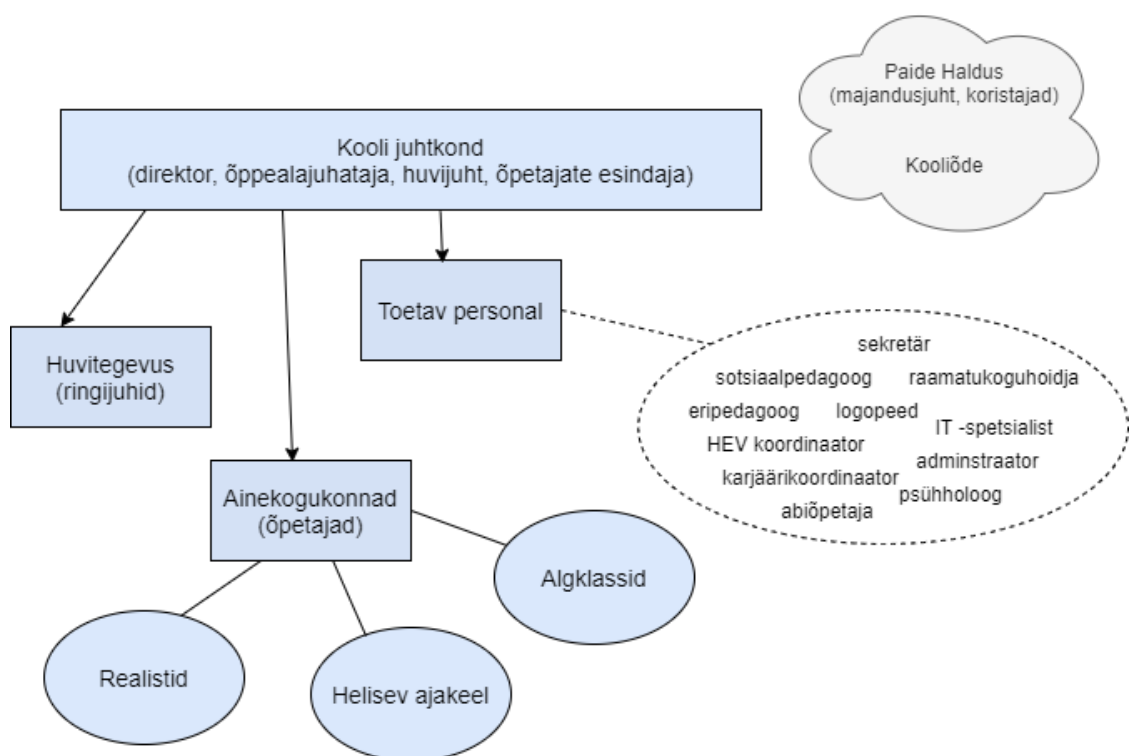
Paide Haldus
(majandusjuht, koristajad)

Kooliõde

Kooli juhtkond
(direktor, õppealajuhataja, huvijuht, õpetajate esindaja)

Toetav personal

Huvitegevus
(ringijuhid)

sekretär
sotsiaalpedagoog
raamatukoguhoidja
eripedagoog
logopeed
IT -spetsialist
HEV koordinaator
adminstraator
karjäärikoordinaator
psühholoog
abiõpetaja

Ainekogukonnad
(õpetajad)

Algklassid

Realistid

Helisev ajakeel